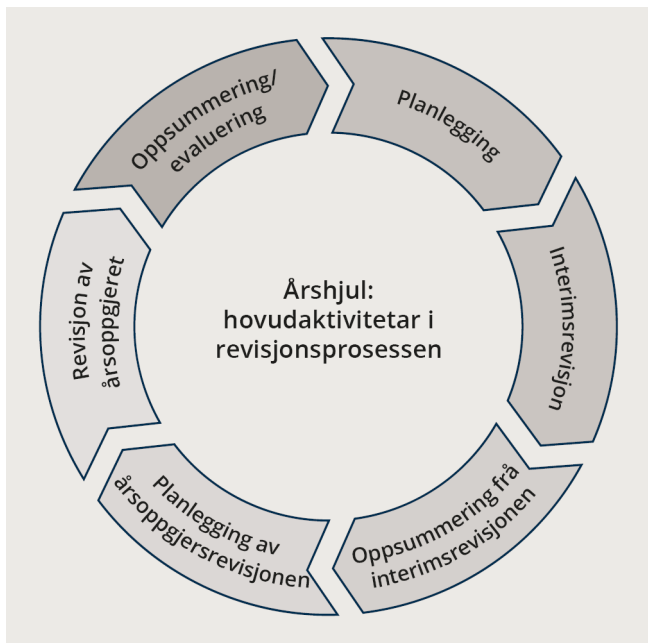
Årshjul: hovudaktivitetar i revisjonsprosessen

Planlegging

Interimsrevisjon

Oppsummering frå interimsrevisjonen

Planlegging av årsoppgjersrevisjonen

Revisjon av årsoppgjeret

Oppsummering/evaluering